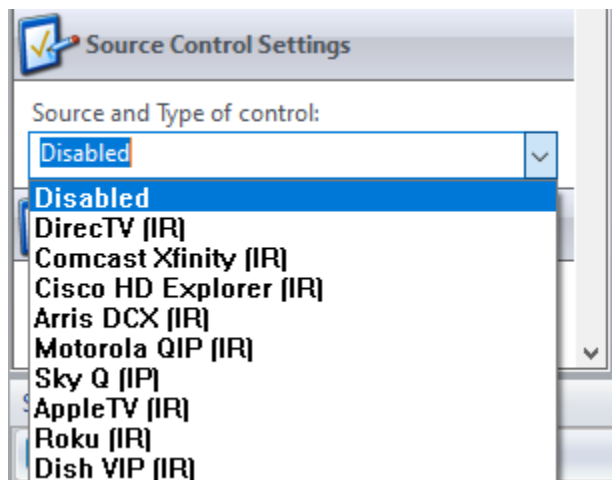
Source Control Settings

Source and Type of control:

Disabled

Disabled
DirecTV (IR)
Comcast Xfinity (IR)
Cisco HD Explorer (IR)
Arris DCX (IR)
Motorola QIP (IR)
Sky Q (IP)
AppleTV (IR)
Roku (IR)
Dish VIP (IR)